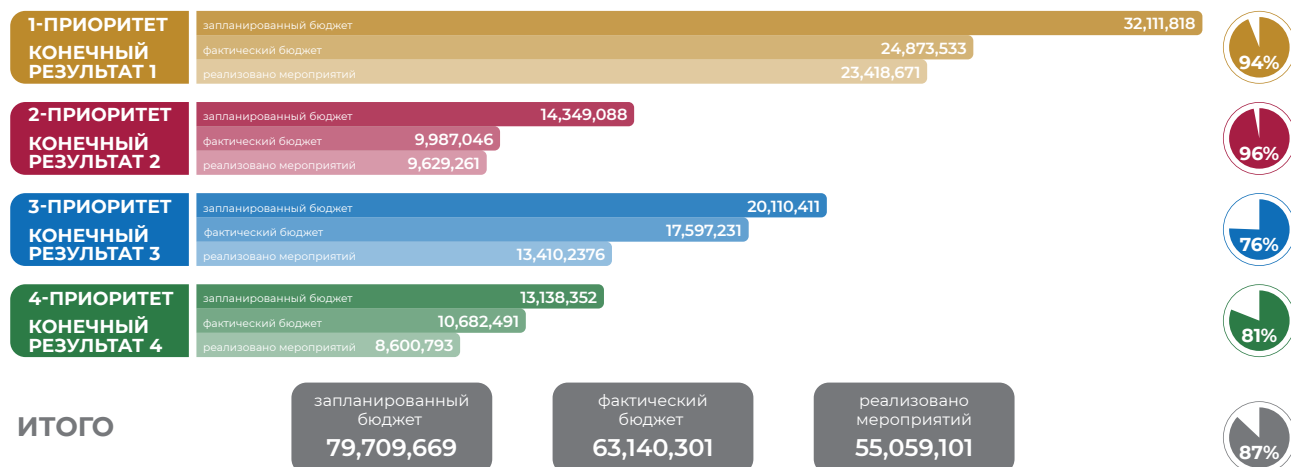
1-ПРИОРИТЕТ
КОНЕЧНЫЙ РЕЗУЛЬТАТ 1

| | |
|---|---|
| запланированный бюджет | 32,111,818 |
| фактический бюджет | 24,873,533 |
| реализовано мероприятий | 23,418,671 |

94%

2-ПРИОРИТЕТ
КОНЕЧНЫЙ РЕЗУЛЬТАТ 2

| | |
|---|---|
| запланированный бюджет | 14,349,088 |
| фактический бюджет | 9,987,046 |
| реализовано мероприятий | 9,629,261 |

96%

3-ПРИОРИТЕТ
КОНЕЧНЫЙ РЕЗУЛЬТАТ 3

| | |
|---|---|
| запланированный бюджет | 20,110,411 |
| фактический бюджет | 17,597,231 |
| реализовано мероприятий | 13,410,2376 |

76%

4-ПРИОРИТЕТ
КОНЕЧНЫЙ РЕЗУЛЬТАТ 4

| | |
|---|---|
| запланированный бюджет | 13,138,352 |
| фактический бюджет | 10,682,491 |
| реализовано мероприятий | 8,600,793 |

81%

ИТОГО

запланированный бюджет
79,709,669

фактический бюджет
63,140,301

реализовано мероприятий
55,059,101

87%